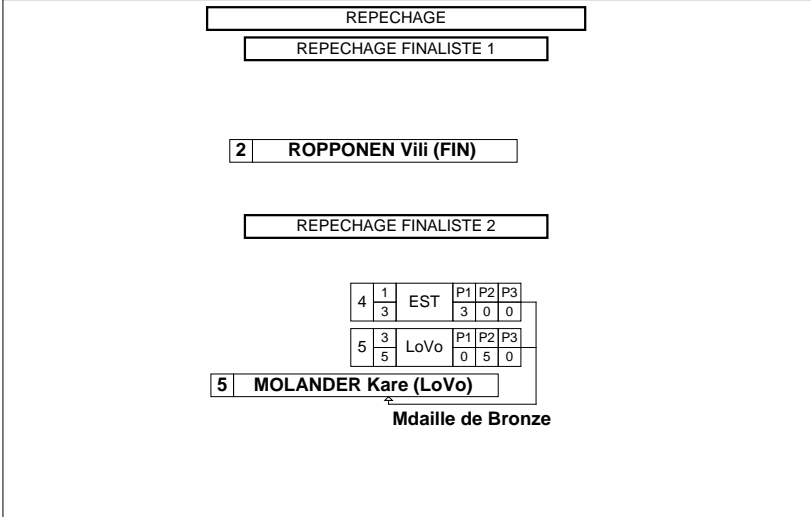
REPECHAGE

REPECHAGE FINALISTE 1

| 2 | ROPPONEN Vili (FIN) |
|---|---|

REPECHAGE FINALISTE 2

| 4 | 1 / 3 | EST | P1 | P2 | P3 |
|---|---|---|---|---|---|
| | | | 3 | 0 | 0 |

| 5 | 3 / 5 | LoVo | P1 | P2 | P3 |
|---|---|---|---|---|---|
| | | | 0 | 5 | 0 |

| 5 | MOLANDER Kare (LoVo) |
|---|---|

Mdaille de Bronze